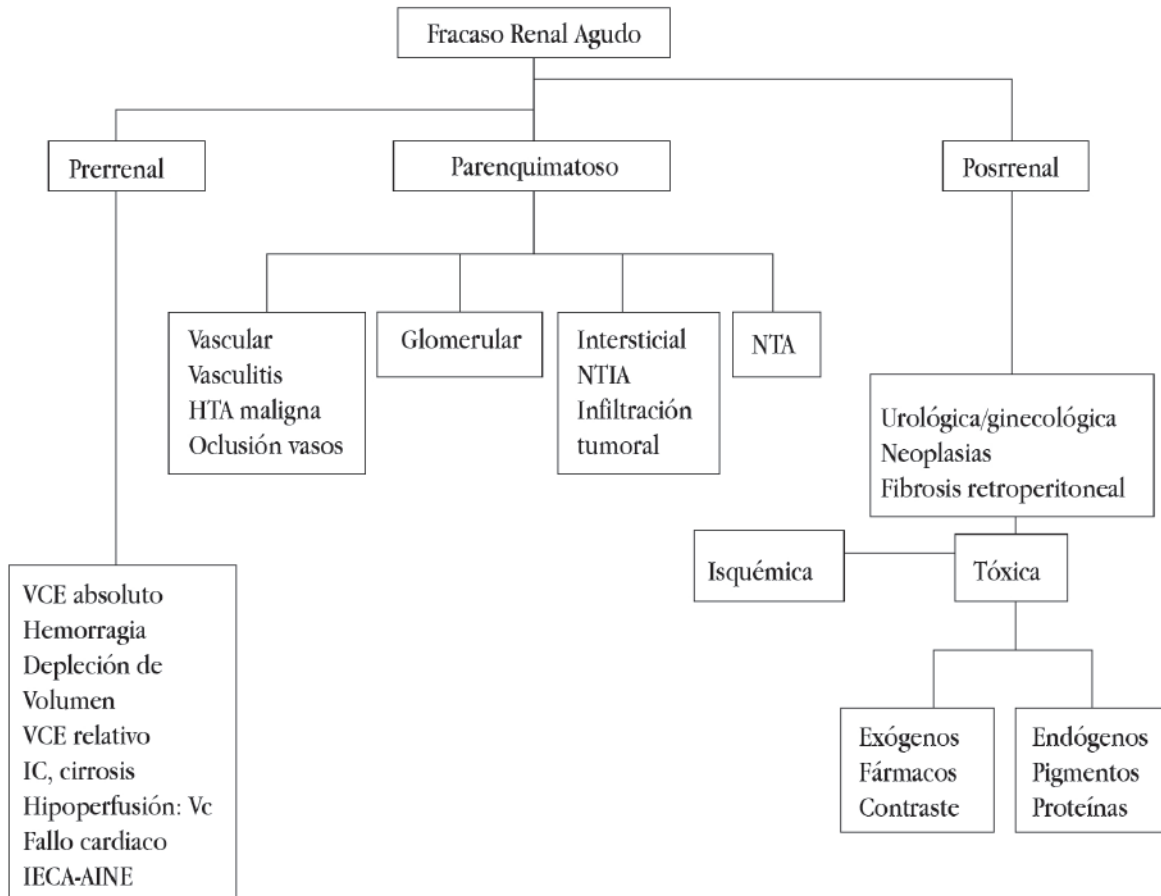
Fracaso Renal Agudo

Prerrenal

Parenquimatoso

Posrrenal

Vascular
Vasculitis
HTA maligna
Oclusión vasos

Glomerular

Intersticial
NTIA
Infiltración tumoral

NTA

Urológica/ginecológica
Neoplasias
Fibrosis retroperitoneal

Isquémica

Tóxica

VCE absoluto
Hemorragia
Depleción de Volumen
VCE relativo
IC, cirrosis
Hipoperfusión: Vc
Fallo cardiaco
IECA-AINE

Exógenos
Fármacos
Contraste

Endógenos
Pigmentos
Proteínas